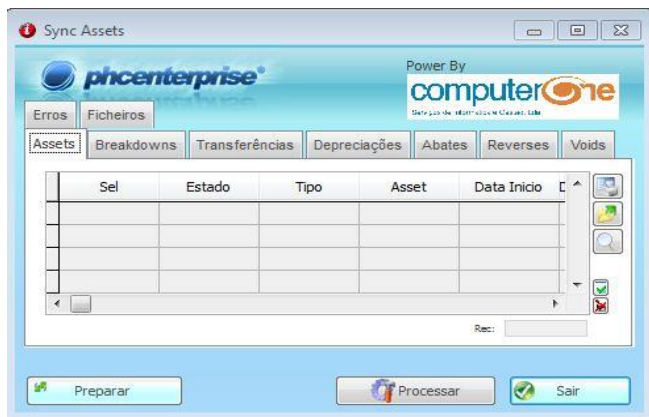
Sync Assets

phcenterprise

Power By

computerOne

Serviços de Informática e Consultoria

Erros | Ficheiros

Assets | Breakdowns | Transferências | Depreciações | Abates | Reverses | Voids

| | Sel | Estado | Tipo | Asset | Data Inicio | D |
|---|---|---|---|---|---|---|
| | | | | | | |
| | | | | | | |
| | | | | | | |
| | | | | | | |

Rec:

Preparar

Processar

Sair